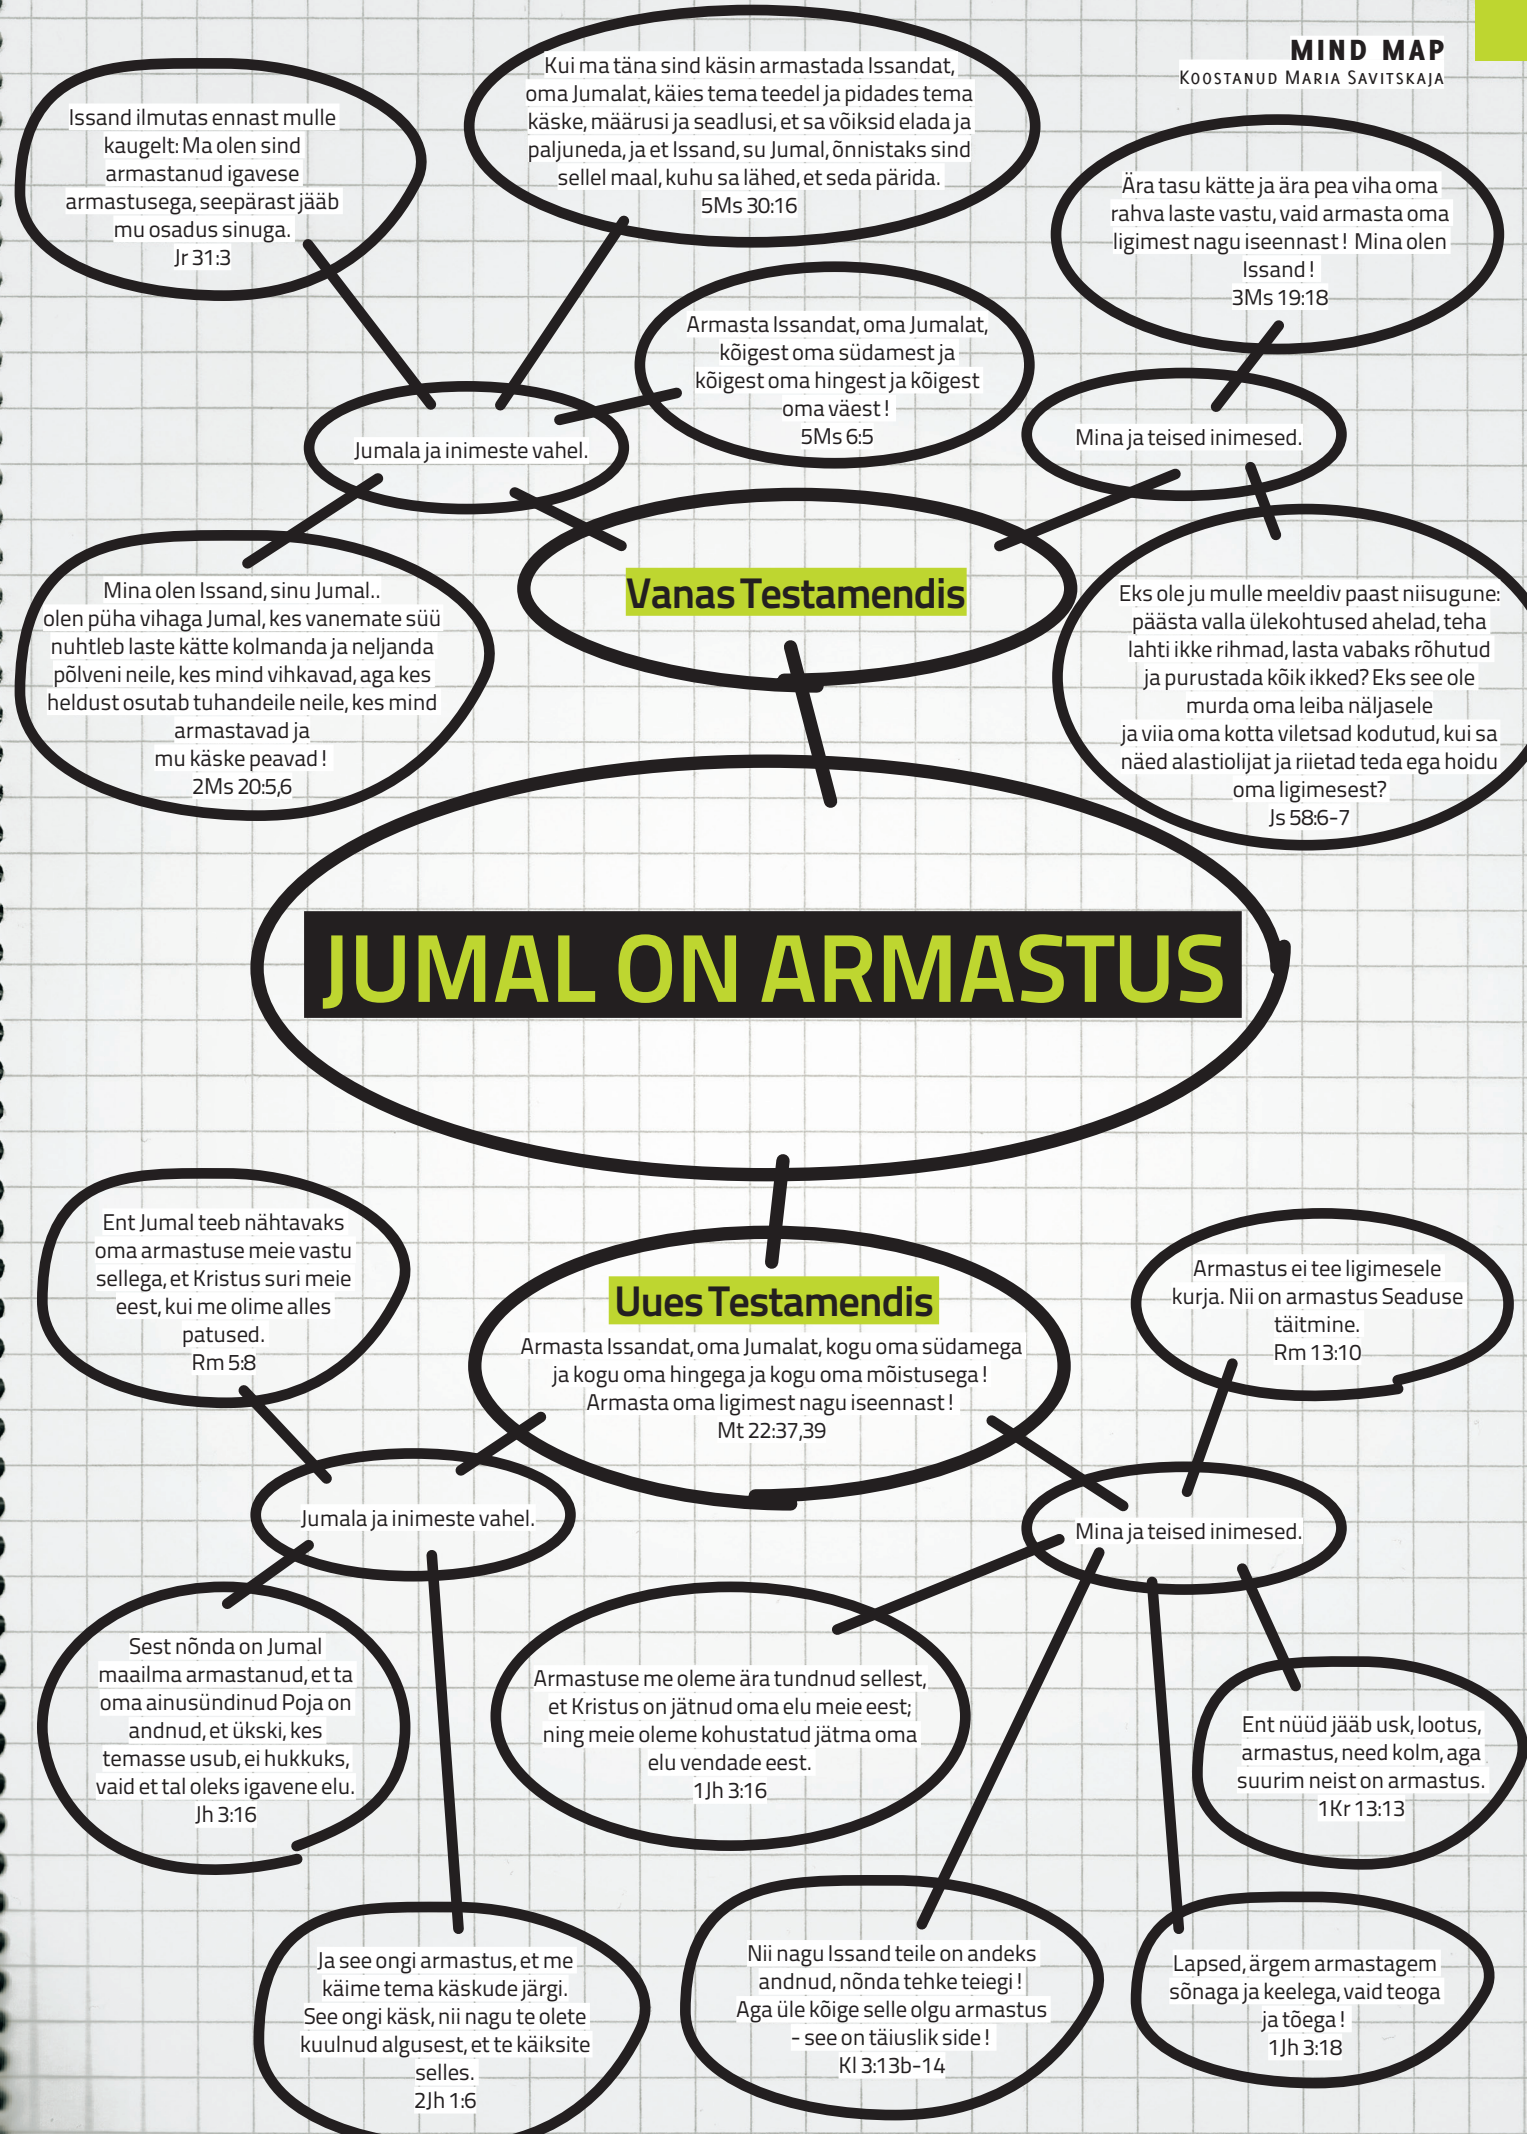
MIND MAP
Koostanud Maria Savitskaja

Issand ilmutas ennast mulle kaugelt: Ma olen sind armastanud igavese armastusega, seepärast jääb mu osadus sinuga.
Jr 31:3

Kui ma täna sind käsin armastada Issandat, oma Jumalat, käies tema teedel ja pidades tema käske, määrusi ja seadlusi, et sa võiksid elada ja paljuneda, ja et Issand, su Jumal, õnnistaks sind sellel maal, kuhu sa lähed, et seda pärida.
5Ms 30:16

Ära tasu kätte ja ära pea viha oma rahva laste vastu, vaid armasta oma ligimest nagu iseennast! Mina olen Issand!
3Ms 19:18

Armasta Issandat, oma Jumalat, kõigest oma südamest ja kõigest oma hingest ja kõigest oma väest!
5Ms 6:5

Jumala ja inimeste vahel.

Mina ja teised inimesed.

Vanas Testamendis

Mina olen Issand, sinu Jumal.. olen püha vihaga Jumal, kes vanemate süü nuhtleb laste kätte kolmanda ja neljanda põlveni neile, kes mind vihkavad, aga kes heldust osutab tuhandeile neile, kes mind armastavad ja mu käske peavad!
2Ms 20:5,6

Eks ole ju mulle meeldiv paast niisugune: päästa valla ülekohtused ahelad, teha lahti ikke rihmad, lasta vabaks rõhutud ja purustada kõik ikked? Eks see ole murda oma leiba näljasele ja viia oma kotta viletsad kodutud, kui sa näed alastiolijat ja riietad teda ega hoidu oma ligimesest?
Js 58:6-7

JUMAL ON ARMASTUS

Ent Jumal teeb nähtavaks oma armastuse meie vastu sellega, et Kristus suri meie eest, kui me olime alles patused.
Rm 5:8

Uues Testamendis
Armasta Issandat, oma Jumalat, kogu oma südamega ja kogu oma hingega ja kogu oma mõistusega! Armasta oma ligimest nagu iseennast!
Mt 22:37,39

Armastus ei tee ligimesele kurja. Nii on armastus Seaduse täitmine.
Rm 13:10

Jumala ja inimeste vahel.

Mina ja teised inimesed.

Sest nõnda on Jumal maailma armastanud, et ta oma ainusündinud Poja on andnud, et ükski, kes temasse usub, ei hukkuks, vaid et tal oleks igavene elu.
Jh 3:16

Armastuse me oleme ära tundnud sellest, et Kristus on jätnud oma elu meie eest; ning meie oleme kohustatud jätma oma elu vendade eest.
1Jh 3:16

Ent nüüd jääb usk, lootus, armastus, need kolm, aga suurim neist on armastus.
1Kr 13:13

Ja see ongi armastus, et me käime tema käskude järgi. See ongi käsk, nii nagu te olete kuulnud algusest, et te käiksite selles.
2Jh 1:6

Nii nagu Issand teile on andeks andnud, nõnda tehke teiegi! Aga üle kõige selle olgu armastus - see on täiuslik side!
Kl 3:13b-14

Lapsed, ärgem armastagem sõnaga ja keelega, vaid teoga ja tõega!
1Jh 3:18